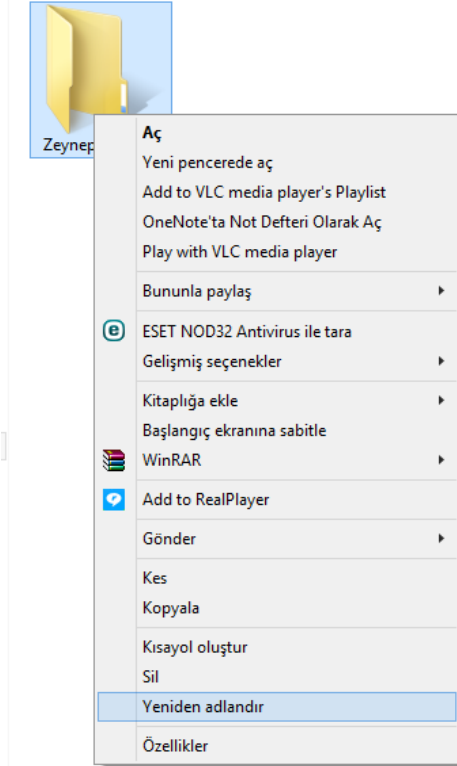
Zeynep

Aç
Yeni pencerede aç
Add to VLC media player's Playlist
OneNote'ta Not Defteri Olarak Aç
Play with VLC media player

Bununla paylaş

ESET NOD32 Antivirus ile tara
Gelişmiş seçenekler

Kitaplığa ekle
Başlangıç ekranına sabitle
WinRAR

Add to RealPlayer

Gönder

Kes
Kopyala

Kısayol oluştur
Sil
Yeniden adlandır

Özellikler